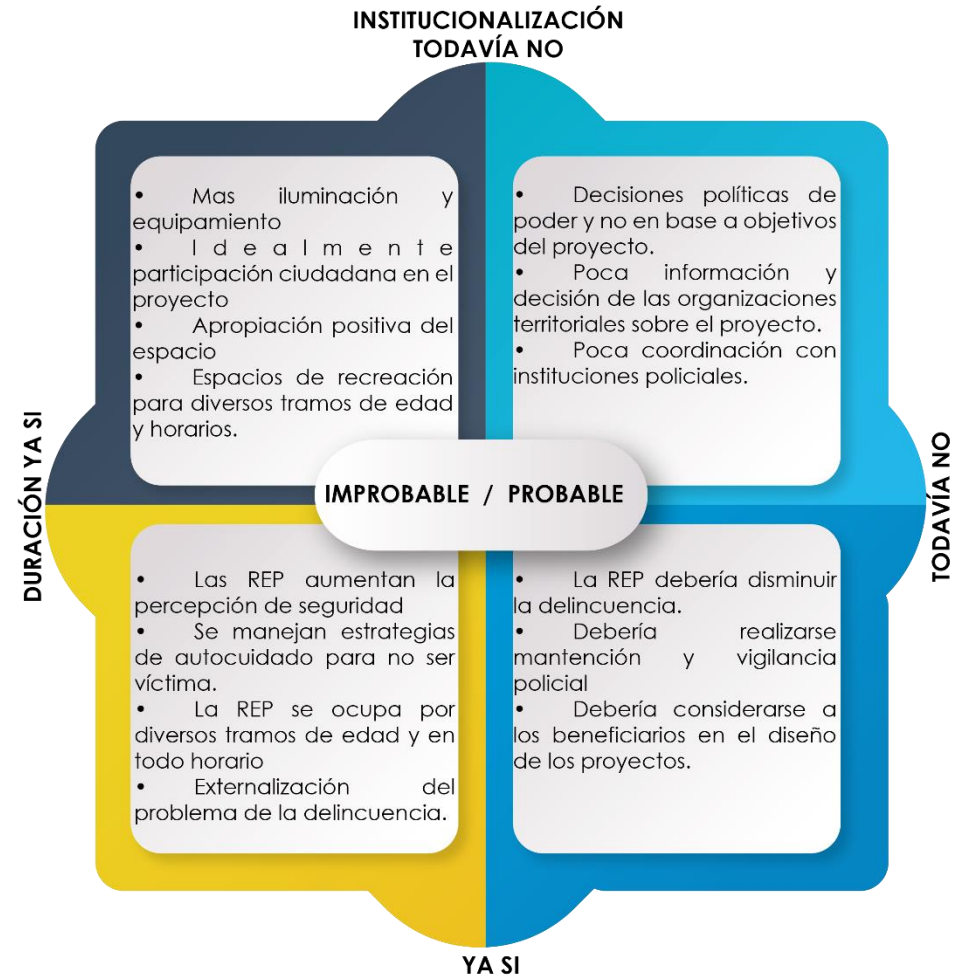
INSTITUCIONALIZACIÓN
TODAVÍA NO

• Mas iluminación y equipamiento
• Idealmente participación ciudadana en el proyecto
• Apropiación positiva del espacio
• Espacios de recreación para diversos tramos de edad y horarios.

• Decisiones políticas de poder y no en base a objetivos del proyecto.
• Poca información y decisión de las organizaciones territoriales sobre el proyecto.
• Poca coordinación con instituciones policiales.

DURACIÓN YA SI

IMPROBABLE / PROBABLE

TODAVÍA NO

• Las REP aumentan la percepción de seguridad
• Se manejan estrategias de autocuidado para no ser víctima.
• La REP se ocupa por diversos tramos de edad y en todo horario
• Externalización del problema de la delincuencia.

• La REP debería disminuir la delincuencia.
• Debería realizarse mantención y vigilancia policial
• Debería considerarse a los beneficiarios en el diseño de los proyectos.

YA SI